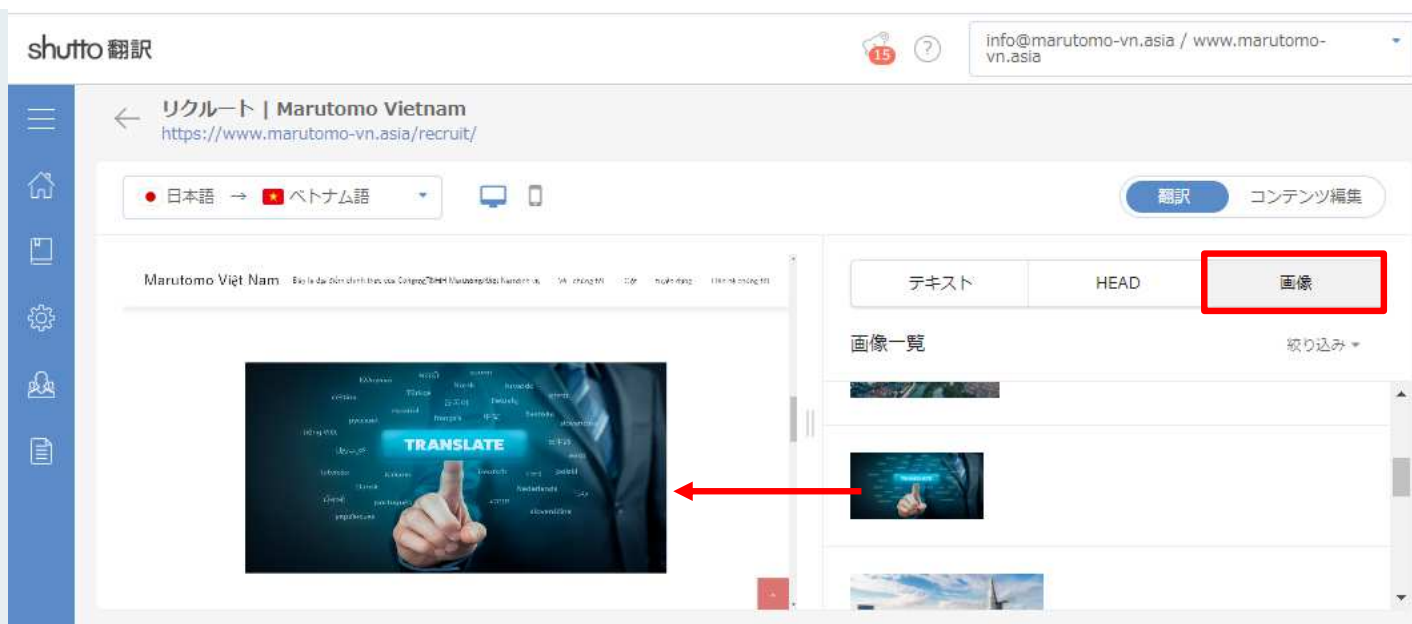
shutto 翻訳

15

?

info@marutomo-vn.asia / www.marutomo-vn.asia

リクルート | Marutomo Vietnam
https://www.marutomo-vn.asia/recruit/

日本語 → ベトナム語

翻訳 コンテンツ編集

Marutomo Việt Nam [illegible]

TRANSLATE

テキスト HEAD 画像

画像一覧 絞り込み